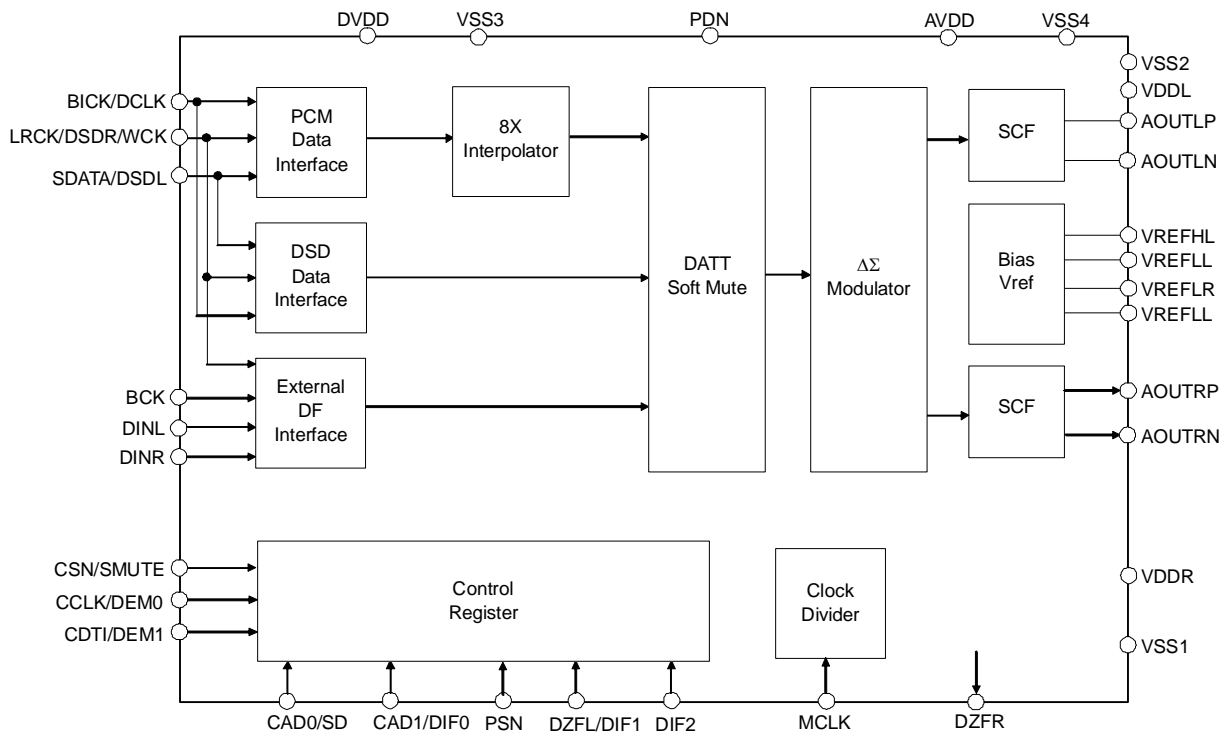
DVDD
VSS3
PDN
AVDD
VSS4

BICK/DCLK
LRCK/DSDR/WCK
SDATA/DSDL

PCM Data Interface

8X Interpolator

DATT Soft Mute

$\Delta\Sigma$ Modulator

SCF

VSS2
VDDL
AOUTLP
AOUTLN

DSD Data Interface

Bias Vref

VREFHL
VREFLL
VREFLR
VREFLL

External DF Interface

BCK
DINL
DINR

SCF

AOUTRP
AOUTRN

CSN/SMUTE
CCLK/DEM0
CDTI/DEM1

Control Register

Clock Divider

VDDR
VSS1

CAD0/SD
CAD1/DIF0
PSN
DZFL/DIF1
DIF2
MCLK
DZFR